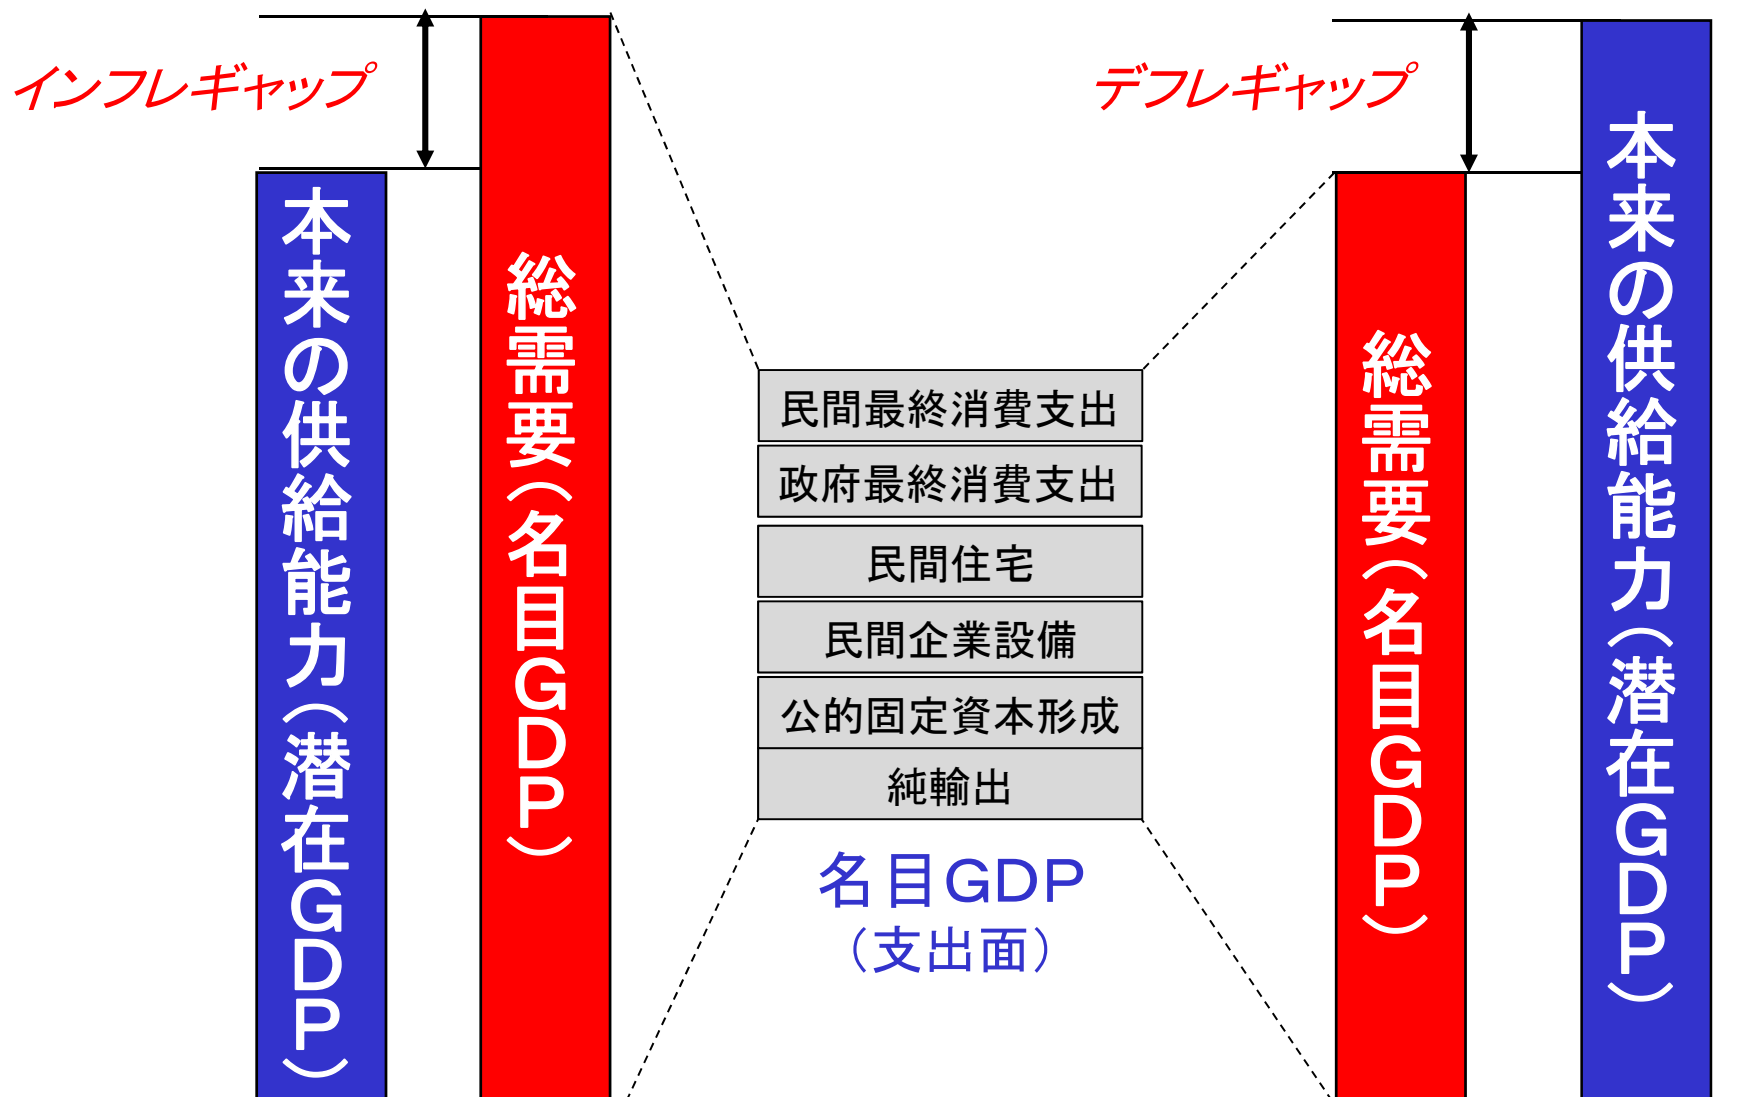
インフレギャップ

本来の供給能力（潜在GDP）

総需要（名目GDP）

民間最終消費支出
政府最終消費支出
民間住宅
民間企業設備
公的固定資本形成
純輸出

名目GDP
（支出面）

デフレギャップ

総需要（名目GDP）

本来の供給能力（潜在GDP）